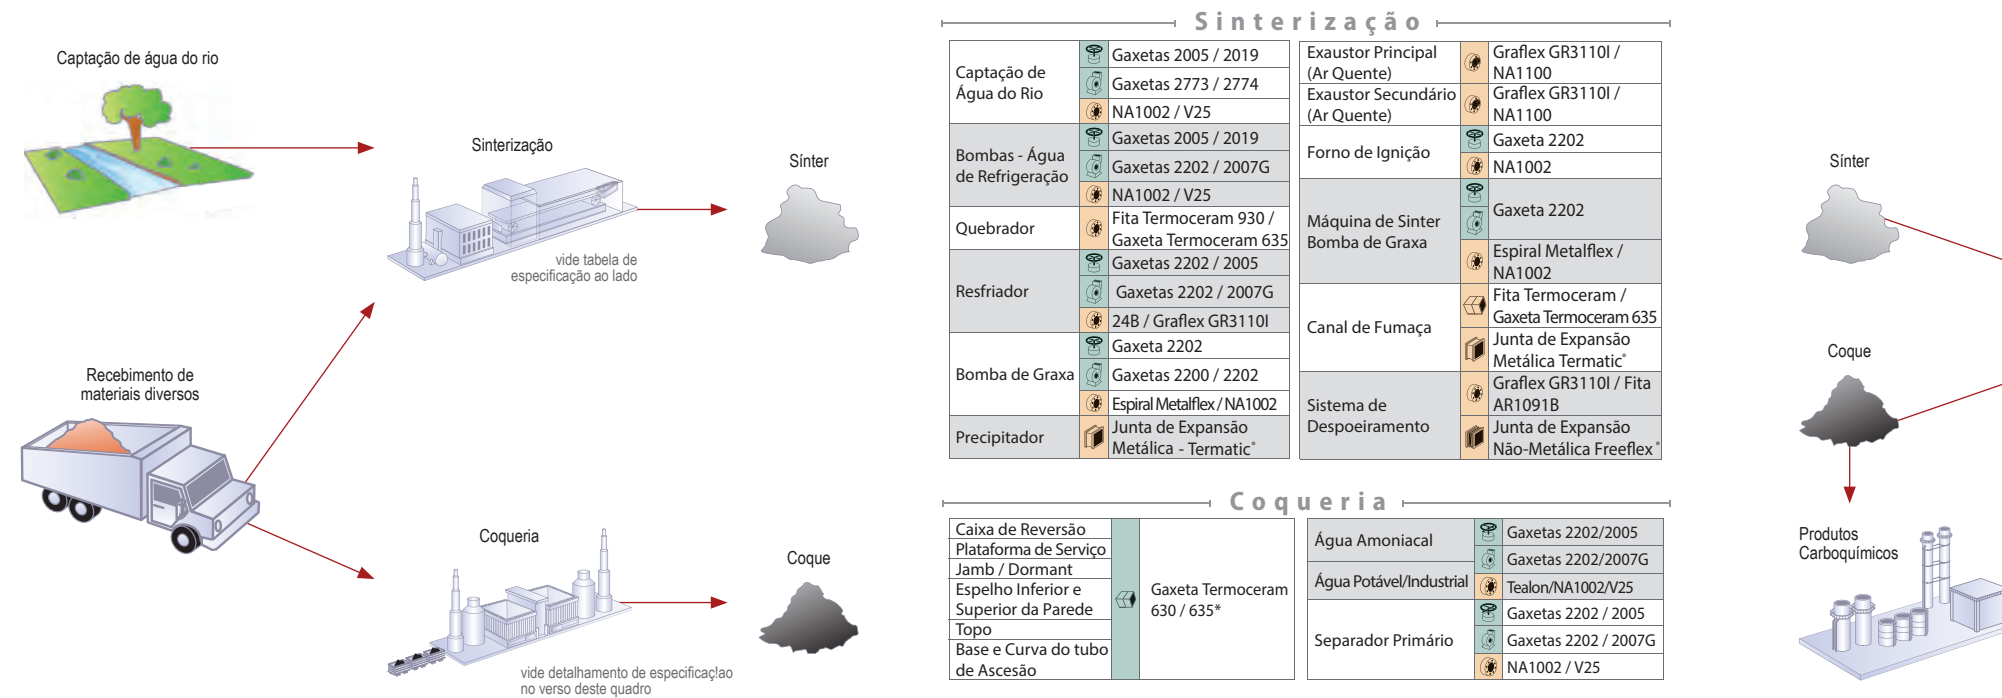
Captação de água do rio

Sinterização

Sínter

vide tabela de especificação ao lado

Recebimento de materiais diversos

Coqueria

Coque

vide detalhamento de especifica¢!ao no verso deste quadro

Sinterização

| Captação de Água do Rio | Gaxetas 2005 / 2019 |
|---|---|
| | Gaxetas 2773 / 2774 |
| | NA1002 / V25 |
| Bombas - Água de Refrigeração | Gaxetas 2005 / 2019 |
| | Gaxetas 2202 / 2007G |
| | NA1002 / V25 |
| Quebrador | Fita Termoceram 930 / Gaxeta Termoceram 635 |
| Resfriador | Gaxetas 2202 / 2005 |
| | Gaxetas 2202 / 2007G |
| | 24B / Graflex GR3110I |
| Bomba de Graxa | Gaxeta 2202 |
| | Gaxetas 2200 / 2202 |
| | Espiral Metalflex / NA1002 |
| Precipitador | Junta de Expansão Metálica - Termatic® |

| Exaustor Principal (Ar Quente) | Graflex GR3110I / NA1100 |
|---|---|
| Exaustor Secundário (Ar Quente) | Graflex GR3110I / NA1100 |
| Forno de Ignição | Gaxeta 2202 |
| | NA1002 |
| Máquina de Sinter Bomba de Graxa | Gaxeta 2202 |
| | Espiral Metalflex / NA1002 |
| Canal de Fumaça | Fita Termoceram / Gaxeta Termoceram 635 |
| | Junta de Expansão Metálica Termatic® |
| Sistema de Despoeiramento | Graflex GR3110I / Fita AR1091B |
| | Junta de Expansão Não-Metálica Freeflex® |

Coqueria

| Caixa de Reversão | Gaxeta Termoceram 630 / 635* |
|---|---|
| Plataforma de Serviço | |
| Jamb / Dormant | |
| Espelho Inferior e Superior da Parede | |
| Topo | |
| Base e Curva do tubo de Ascesão | |

| Água Amoniacal | Gaxetas 2202/2005 |
|---|---|
| | Gaxetas 2202/2007G |
| Água Potável/Industrial | Tealon/NA1002/V25 |
| Separador Primário | Gaxetas 2202 / 2005 |
| | Gaxetas 2202 / 2007G |
| | NA1002 / V25 |

Sínter

Coque

Produtos Carboquímicos